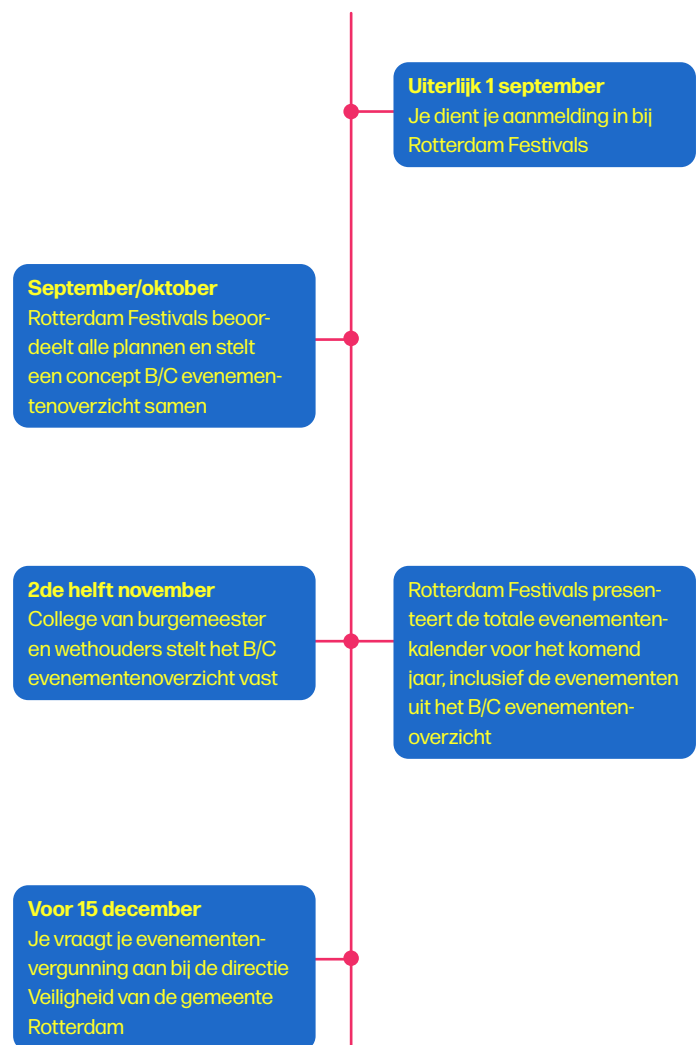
**Uiterlijk 1 september**
Je dient je aanmelding in bij Rotterdam Festivals

**September/oktober**
Rotterdam Festivals beoordeelt alle plannen en stelt een concept B/C evenementenoverzicht samen

**2de helft november**
College van burgemeester en wethouders stelt het B/C evenementenoverzicht vast

Rotterdam Festivals presenteert de totale evenementenkalender voor het komend jaar, inclusief de evenementen uit het B/C evenementenoverzicht

**Voor 15 december**
Je vraagt je evenementenvergunning aan bij de directie Veiligheid van de gemeente Rotterdam